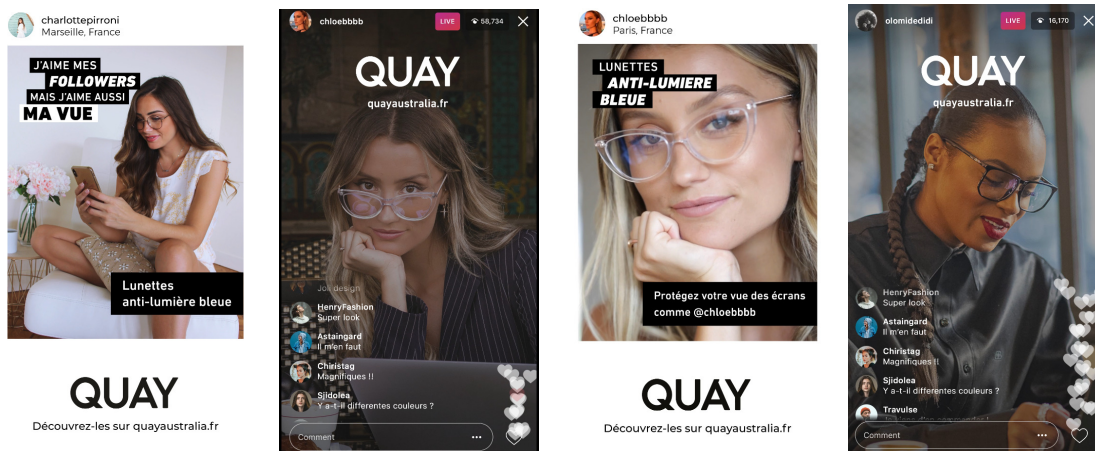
charlottepirroni
Marseille, France

J'AIME MES FOLLOWERS MAIS J'AIME AUSSI MA VUE

Lunettes anti-lumière bleue

QUAY

Découvrez-les sur quayaustralia.fr

chloebbbb LIVE 58,734

QUAY
quayaustralia.fr

Joli design

HenryFashion
Super look

Astaingard
Il m'en faut

Chiristag
Magnifiques !!

Sjidolea
Y a-t-il differentes couleurs ?

Comment

chloebbbb
Paris, France

LUNETTES ANTI-LUMIERE BLEUE

Protégez votre vue des écrans comme @chloebbbb

QUAY

Découvrez-les sur quayaustralia.fr

olomidedidi LIVE 16,170

QUAY
quayaustralia.fr

HenryFashion
Super look

Astaingard
Il m'en faut

Chiristag
Magnifiques !!

Sjidolea
Y a-t-il differentes couleurs ?

Travulse
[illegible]

Comment